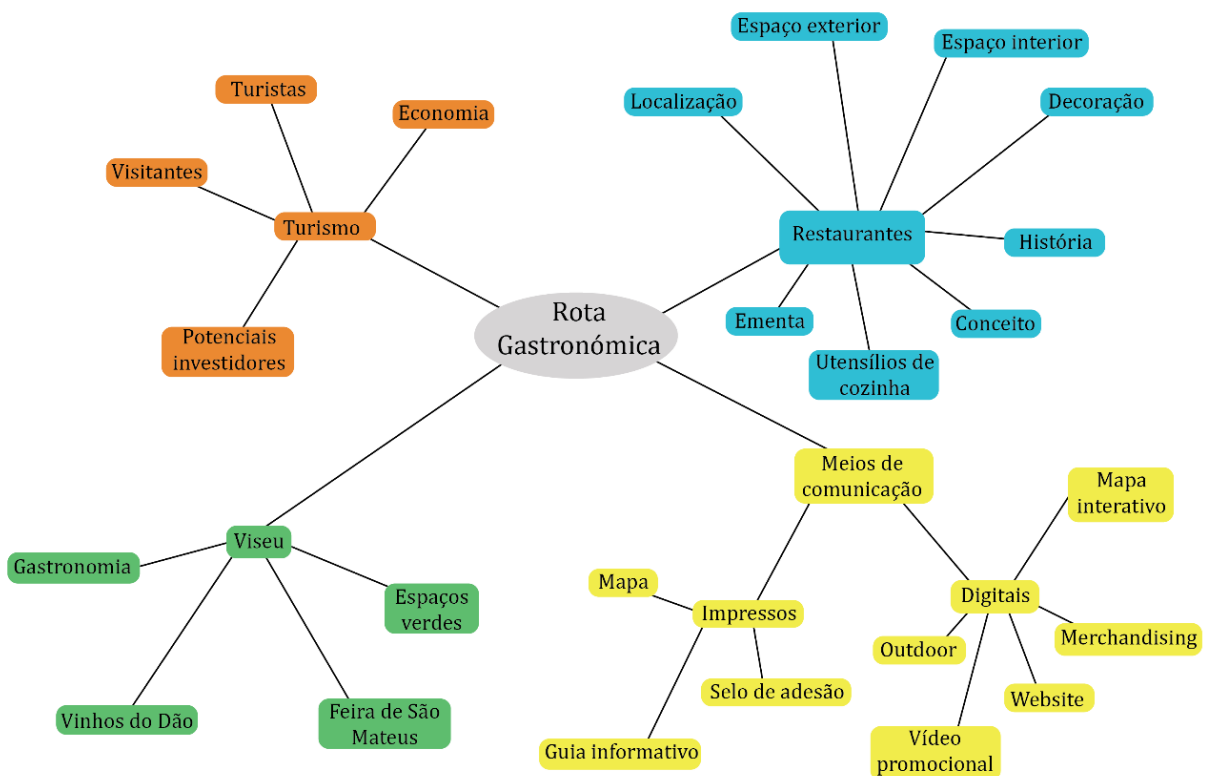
Rota Gastronómica

Turismo
Turistas
Economia
Visitantes
Potenciais investidores

Restaurantes
Espaço exterior
Espaço interior
Localização
Decoração
História
Conceito
Utensílios de cozinha
Ementa

Viseu
Gastronomia
Espaços verdes
Vinhos do Dão
Feira de São Mateus

Meios de comunicação
Impressos
Mapa
Selo de adesão
Guia informativo
Digitais
Mapa interativo
Merchandising
Outdoor
Website
Vídeo promocional